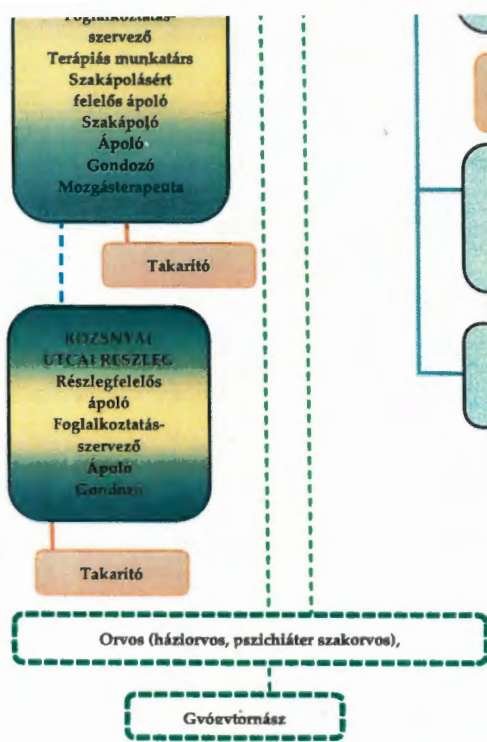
Foglalkoztatás-szervező
Terápiás munkatárs
Szakápolásért felelős ápoló
Szakápoló
Ápoló
Gondozó
Mozgásterapeuta

Takarító

KÖZSNYAI UTCAI RÉSZLEG
Részlegfelelős ápoló
Foglalkoztatás-szervező
Ápoló
Gondozó

Takarító

Orvos (háziorvos, pszichiáter szakorvos),

Gyógytornász